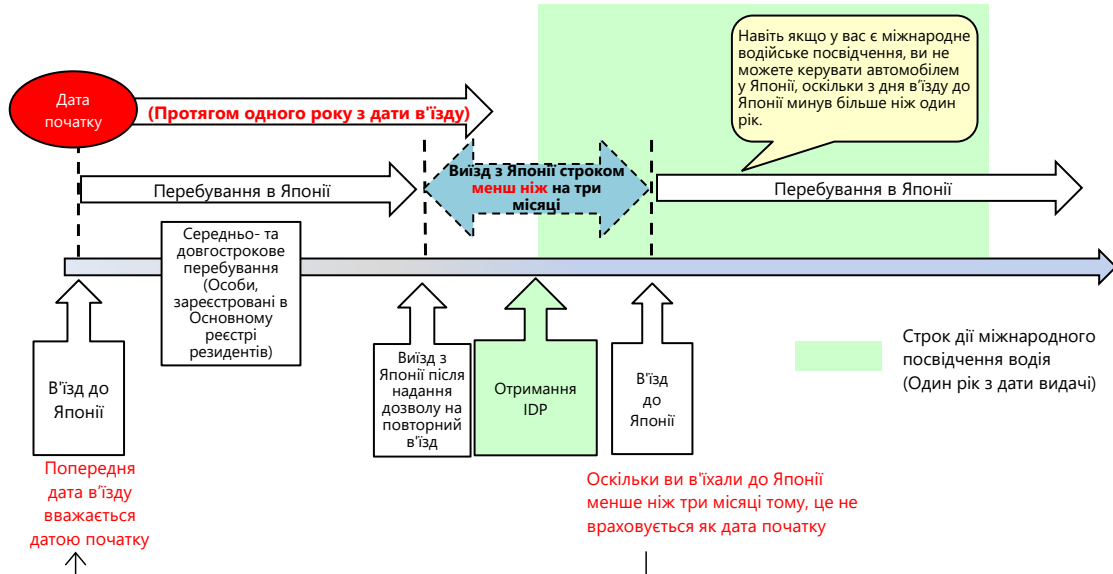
Навіть якщо у вас є міжнародне водійське посвідчення, ви не можете керувати автомобілем у Японії, оскільки з дня в'їзду до Японії минув більше ніж один рік.

Дата початку

(Протягом одного року з дати в'їзду)

Перебування в Японії

Виїзд з Японії строком менш ніж на три місяці

Перебування в Японії

Середньо- та довгострокове перебування (Особи, зареєстровані в Основному реєстрі резидентів)

В'їзд до Японії

Виїзд з Японії після надання дозволу на повторний в'їзд

Отримання IDP

В'їзд до Японії

Строк дії міжнародного посвідчення водія (Один рік з дати видачі)

Попередня дата в'їзду вважається датою початку

Оскільки ви в'їхали до Японії менше ніж три місяці тому, це не враховується як дата початку